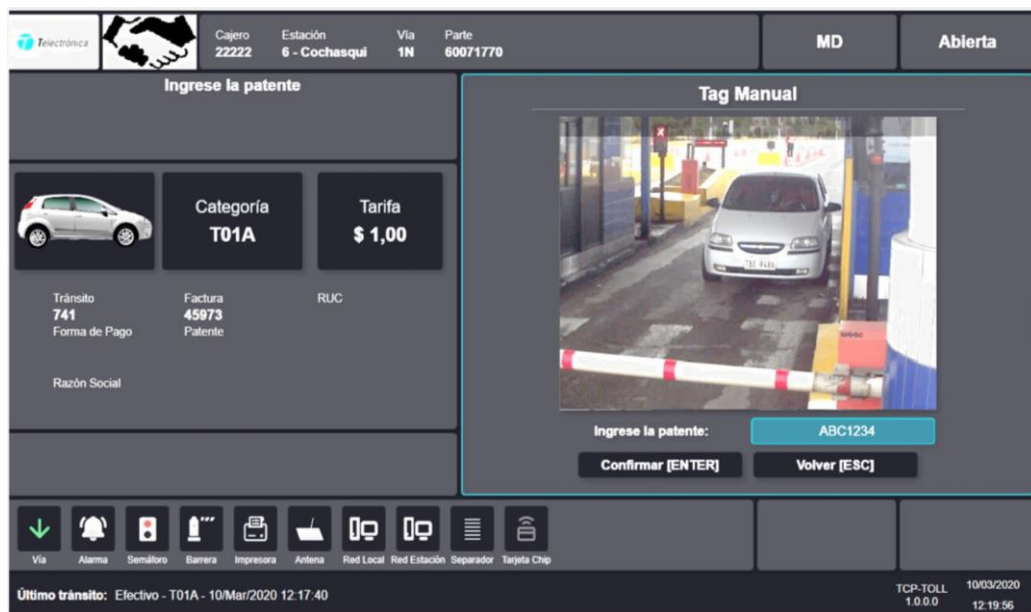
Telectrónica

Cajero 22222 | Estación 6 - Cochasqui | Vía 1N | Parte 60071770

MD

Abierta

Ingrese la patente

Categoría
T01A

Tarifa
$ 1,00

Tránsito
741
Forma de Pago

Factura
45973
Patente

RUC

Razón Social

Tag Manual

Ingrese la patente:
ABC1234

Confirmar [ENTER]
Volver [ESC]

Vía
Alarma
Semáforo
Barrera
Impresora
Antena
Red Local
Red Estación
Separador
Tarjeta Chip

Último tránsito: Efectivo - T01A - 10/Mar/2020 12:17:40

TCP-TOLL
1.0.0.0

10/03/2020
12:19:56